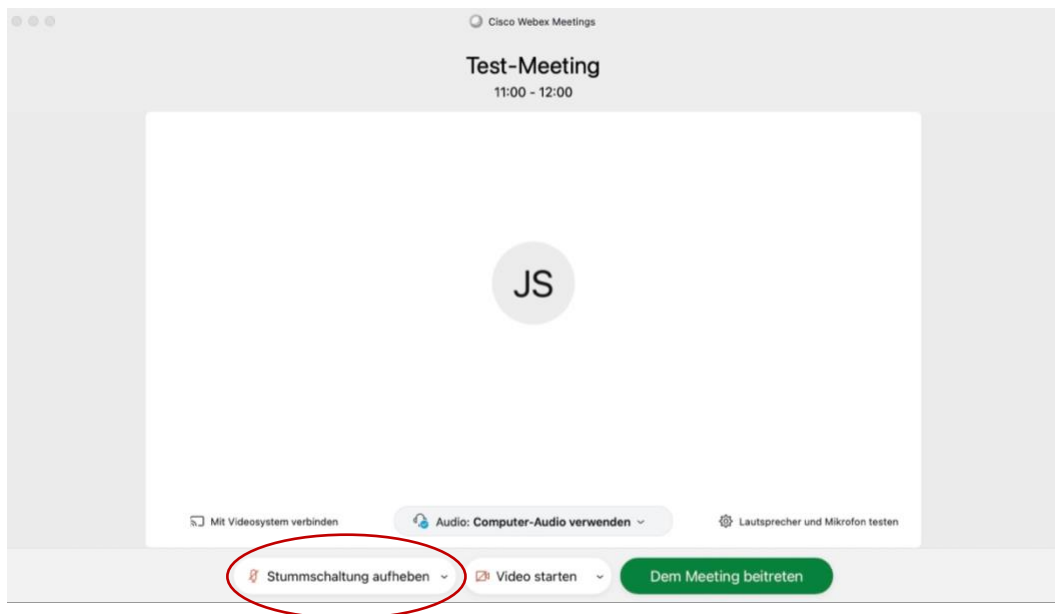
Cisco Webex Meetings

Test-Meeting
11:00 - 12:00

JS

Mit Videosystem verbinden

Audio: Computer-Audio verwenden

Lautsprecher und Mikrofon testen

Stummschaltung aufheben

Video starten

Dem Meeting beitreten